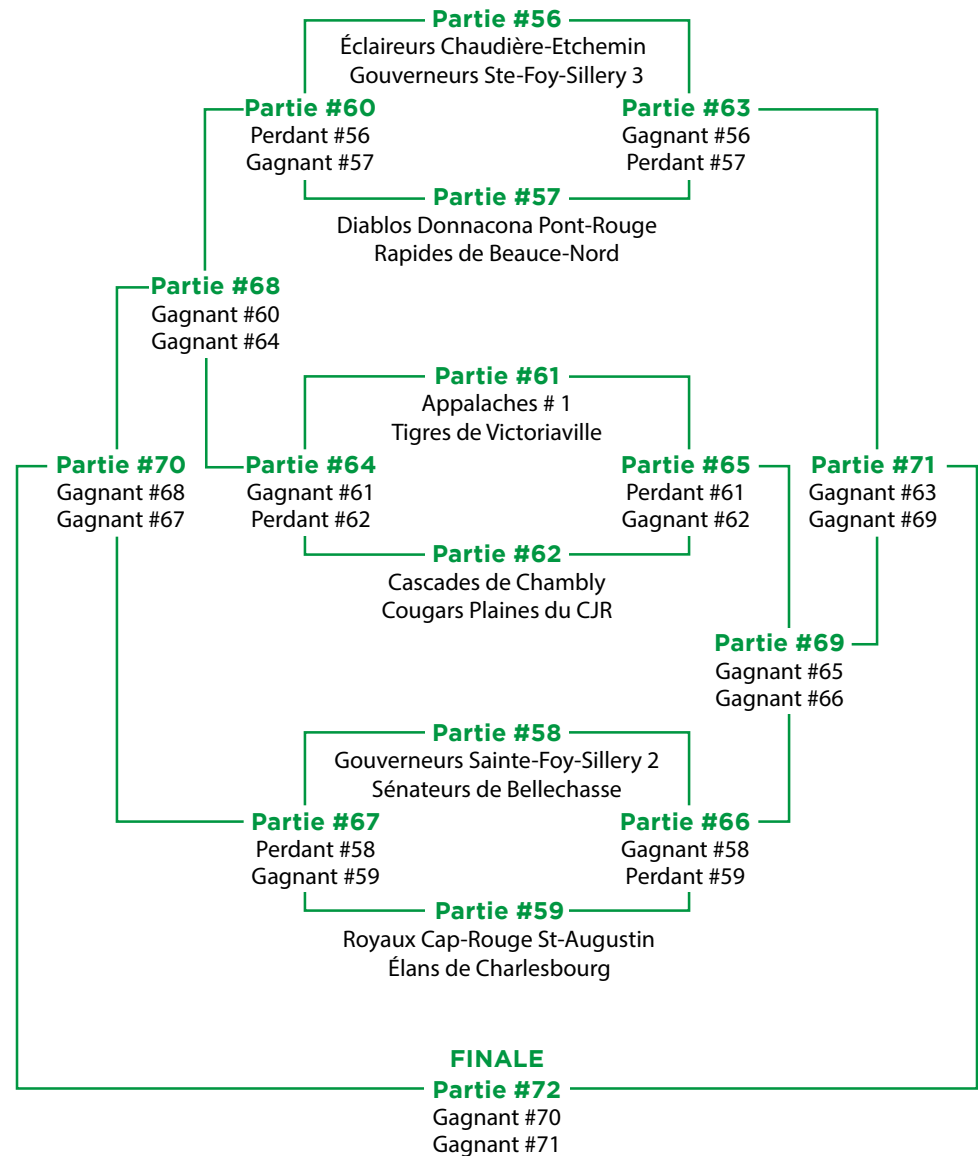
Partie #56
Éclaireurs Chaudière-Etchemin
Gouverneurs Ste-Foy-Sillery 3

Partie #60
Perdant #56
Gagnant #57

Partie #63
Gagnant #56
Perdant #57

Partie #57
Diablos Donnacona Pont-Rouge
Rapides de Beauce-Nord

Partie #68
Gagnant #60
Gagnant #64

Partie #61
Appalaches # 1
Tigres de Victoriaville

Partie #70
Gagnant #68
Gagnant #67

Partie #64
Gagnant #61
Perdant #62

Partie #65
Perdant #61
Gagnant #62

Partie #71
Gagnant #63
Gagnant #69

Partie #62
Cascades de Chambly
Cougars Plaines du CJR

Partie #69
Gagnant #65
Gagnant #66

Partie #58
Gouverneurs Sainte-Foy-Sillery 2
Sénateurs de Bellechasse

Partie #67
Perdant #58
Gagnant #59

Partie #66
Gagnant #58
Perdant #59

Partie #59
Royaux Cap-Rouge St-Augustin
Élans de Charlesbourg

FINALE
Partie #72
Gagnant #70
Gagnant #71